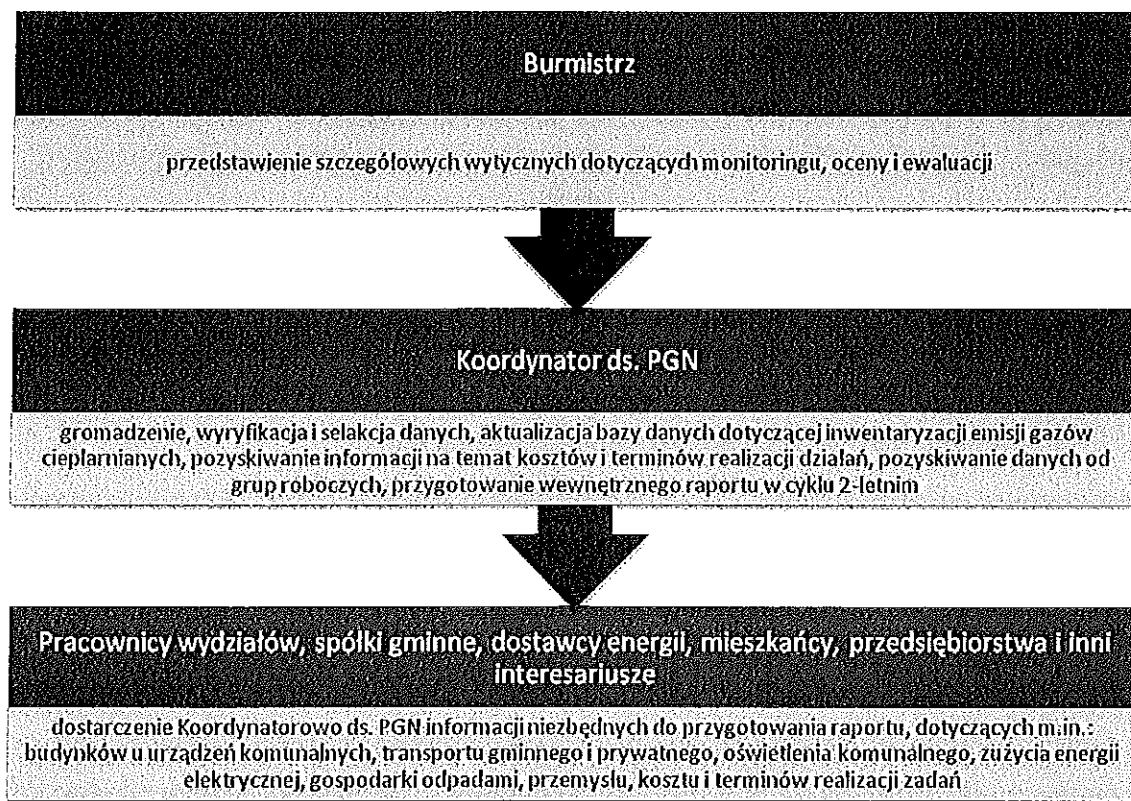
Burmistrz

przedstawienie szczegółowych wytycznych dotyczących monitoringu, oceny i ewaluacji

Koordynator ds. PGN

gromadzenie, wyryfikacja i selakcja danych, aktualizacja bazy danych dotyczącej inwentaryzacji emisji gazów cieplarnianych, pozyskiwanie informacji na temat kosztów i terminów realizacji działań, pozyskiwanie danych od grup roboczych, przygotowanie wewnętrznego raportu w cyklu 2-letnim

Pracownicy wydziałów, spółki gminne, dostawcy energii, mieszkańcy, przedsiębiorstwa i inni interesariusze

dostarczenie Koordynatorowo ds. PGN informacji niezbędnych do przygotowania raportu, dotyczących m.in.: budynków u urządzeń komunalnych, transportu gminnego i prywatnego, oświetlenia komunalnego, zużycia energii elektrycznej, gospodarki odpadami, przemysłu, kosztu i terminów realizacji zadań